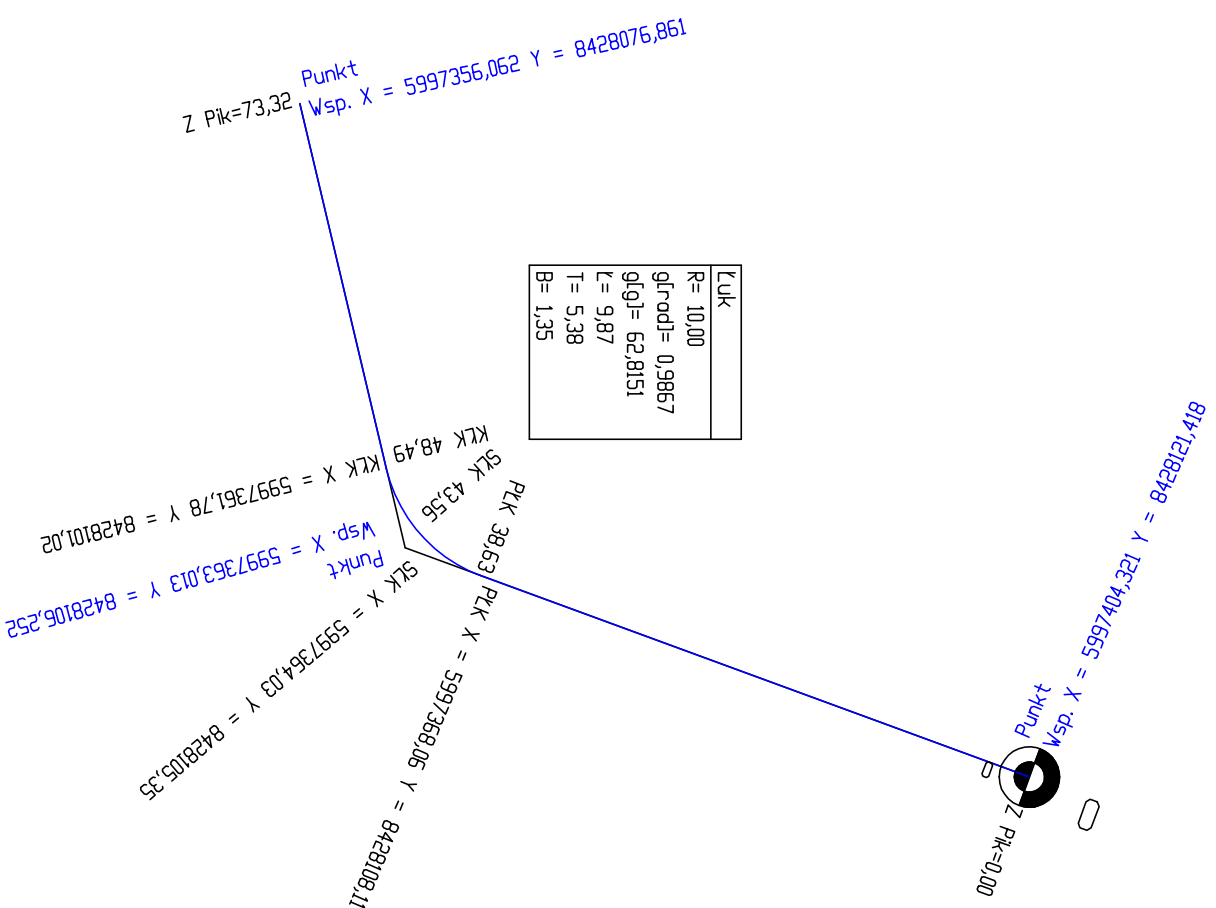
Punkt
Wsp. X = 5997356,062 Y = 8428076,861
Z Pik=73,32

Luk
R= 10,00
g[rad]= 0,9867
g[g]= 62,8151
L= 9,87
T= 5,38
B= 1,35

KŁK 48,49
KŁK X = 5997361,78 Y = 8428101,02
SŁK 43,56
Punkt
Wsp. X = 5997363,013 Y = 8428106,252
PŁK 38,63
SŁK X = 5997364,03 Y = 8428105,35
PŁK X = 5997368,06 Y = 8428108,11

Punkt
Wsp. X = 5997404,321 Y = 8428121,418
Z Pik=0,00